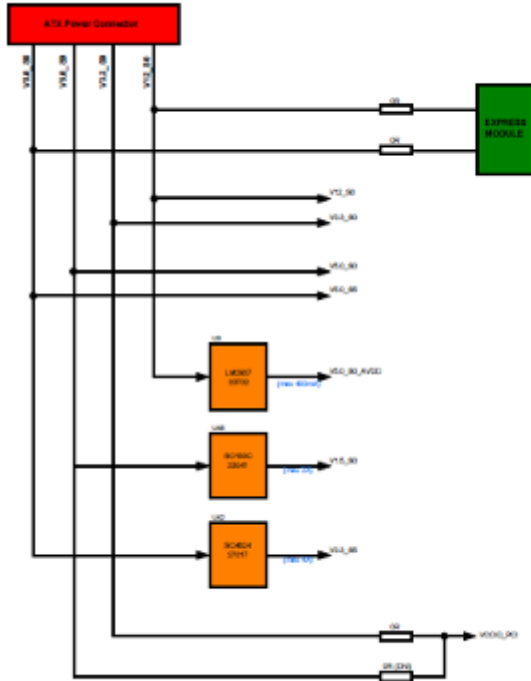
ATX Power Connector

V5B_SB
V5B_SB
V3.3_SB
V12_SB

0R
0R

EXPRESS MODULE

V12_S0
V3.3_S0
V5.0_S0
V5.0_S5

U8
LM2937
50T02
(max 400mA)
V5.0_S0_AVDD

U46
SCH500
2264T
(max 3A)
V1.5_S0

U42
SCH524
2701T
(max 1A)
V3.3_S5

0R
VCCIO_PCI
0R (DN)